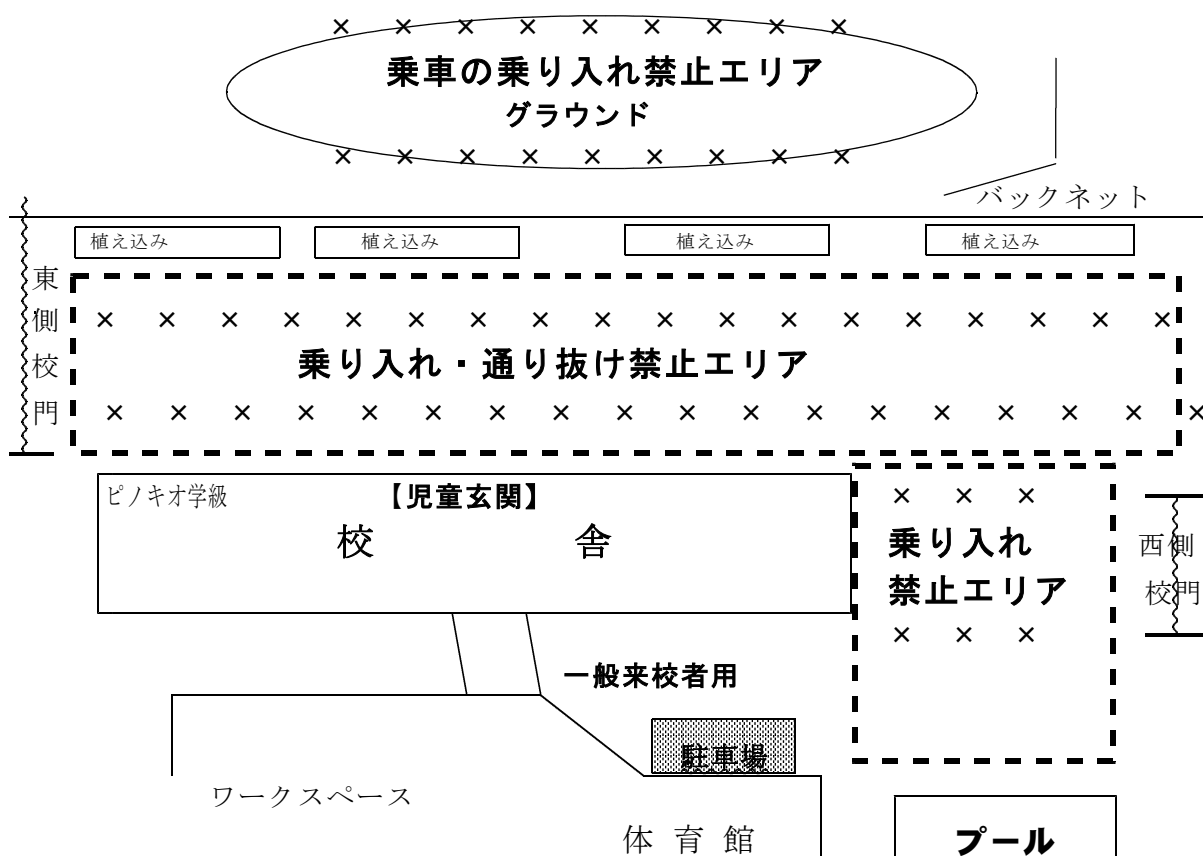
× × × × × × × × ×

乗車の乗り入れ禁止エリア
グラウンド

× × × × × × × × ×

バックネット

植え込み 植え込み 植え込み 植え込み

東側校門

× × × × × × × × × × × × × × × × ×

乗り入れ・通り抜け禁止エリア

× × × × × × × × × × × × × × × × ×

ピノキオ学級 【児童玄関】
校 舎

× × ×
乗り入れ
禁止エリア
× × ×

西側校門

一般来校者用
駐車場

ワークスペース

体 育 館

プール